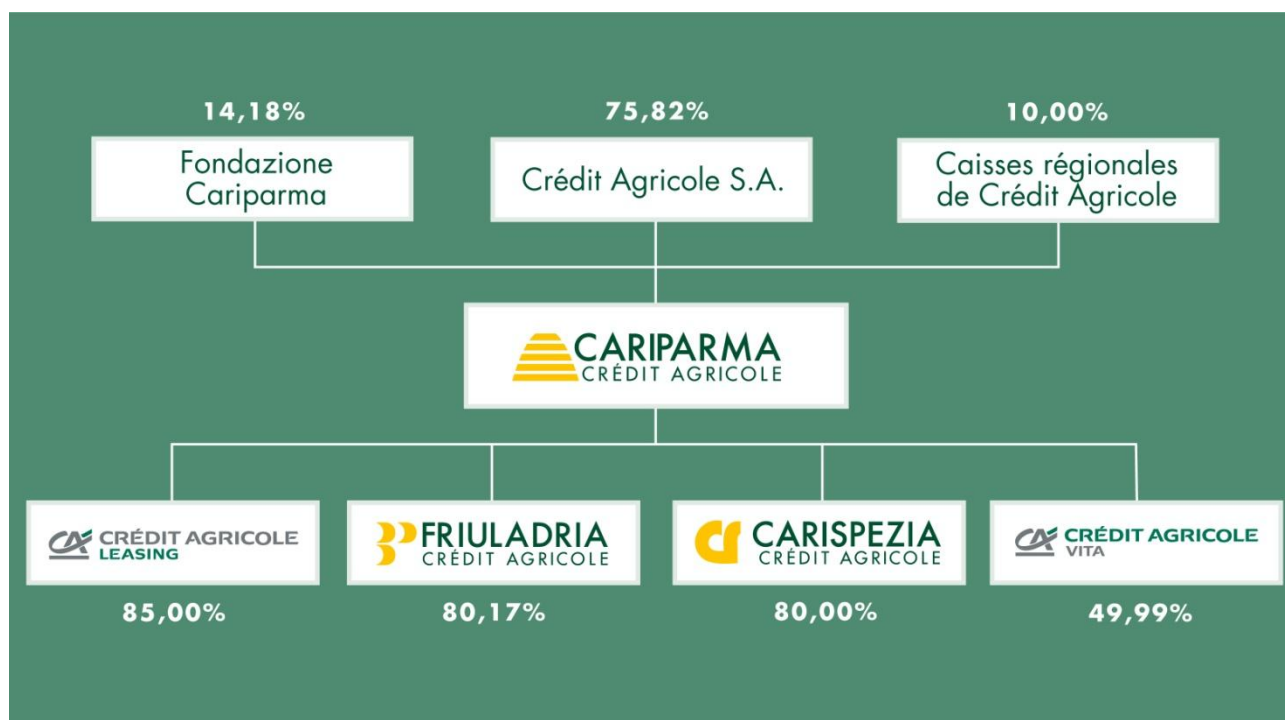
14,18%
Fondazione Cariparma

75,82%
Crédit Agricole S.A.

10,00%
Caisses régionales de Crédit Agricole

CARIPARMA
CRÉDIT AGRICOLE

CA CRÉDIT AGRICOLE
LEASING
85,00%

FRIULADRIA
CRÉDIT AGRICOLE
80,17%

CARISPEZIA
CRÉDIT AGRICOLE
80,00%

CA CRÉDIT AGRICOLE
VITA
49,99%